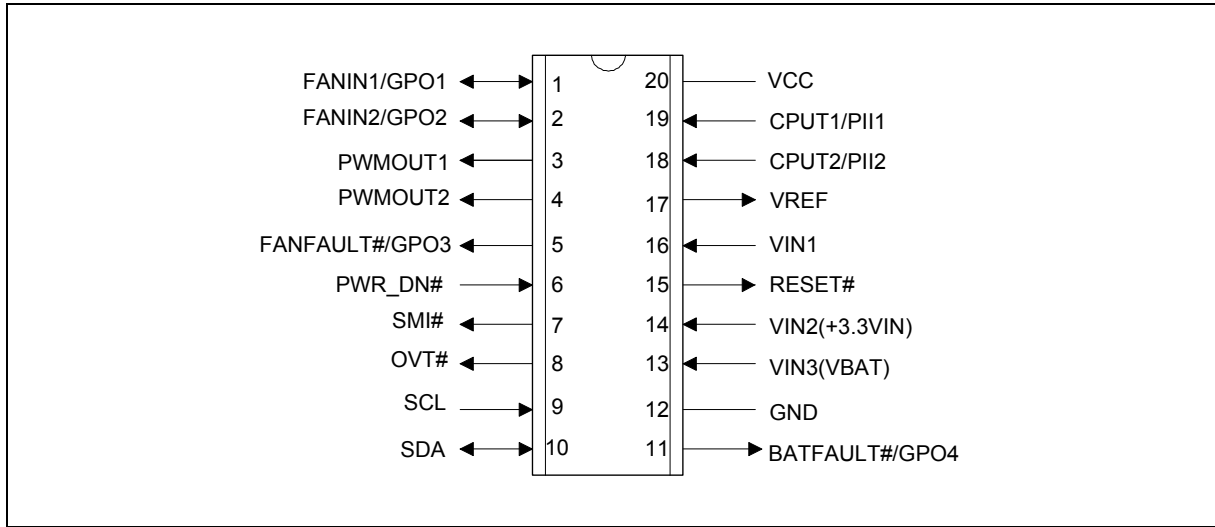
FANIN1/GPO1 1
FANIN2/GPO2 2
PWMOUT1 3
PWMOUT2 4
FANFAULT#/GPO3 5
PWR_DN# 6
SMI# 7
OVT# 8
SCL 9
SDA 10

20 VCC
19 CPUT1/PII1
18 CPUT2/PII2
17 VREF
16 VIN1
15 RESET#
14 VIN2(+3.3VIN)
13 VIN3(VBAT)
12 GND
11 BATFAULT#/GPO4